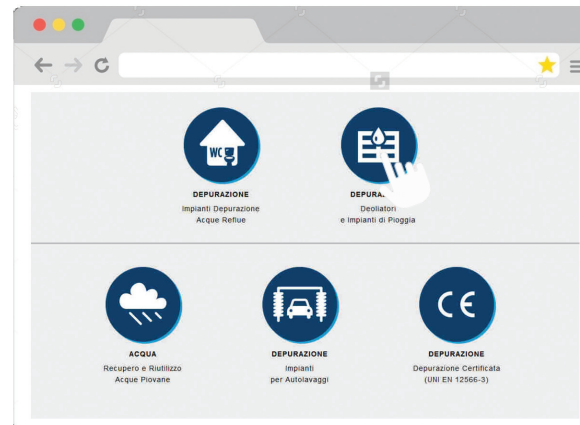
WC

DEPURAZIONE
Impianti Depurazione
Acque Reflue

DEPURA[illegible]
Deoliatori
e Impianti di Pioggia

ACQUA
Recupero e Riutilizzo
Acque Piovane

DEPURAZIONE
Impianti
per Autolavaggi

CE

DEPURAZIONE
Depurazione Certificata
(UNI EN 12566-3)